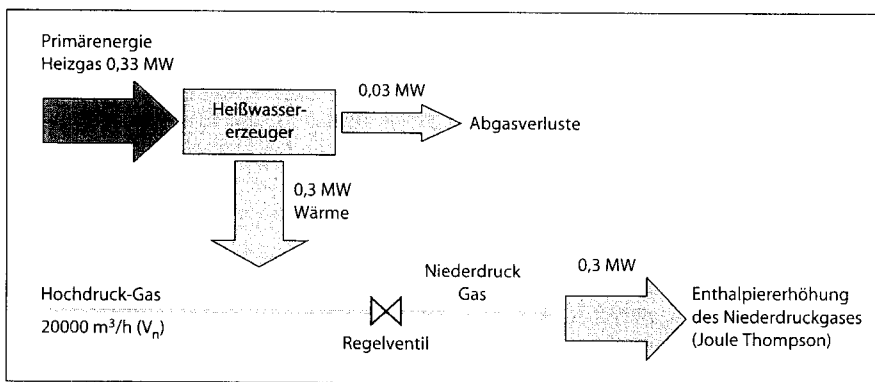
Primärenergie
Heizgas 0,33 MW

Heißwassererzeuger

0,03 MW

Abgasverluste

0,3 MW
Wärme

Niederdruck
Gas

0,3 MW

Hochdruck-Gas
20000 m$^3$/h ($V_n$)

Regelventil

Enthalpiererhöhung
des Niederdruckgases
(Joule Thompson)